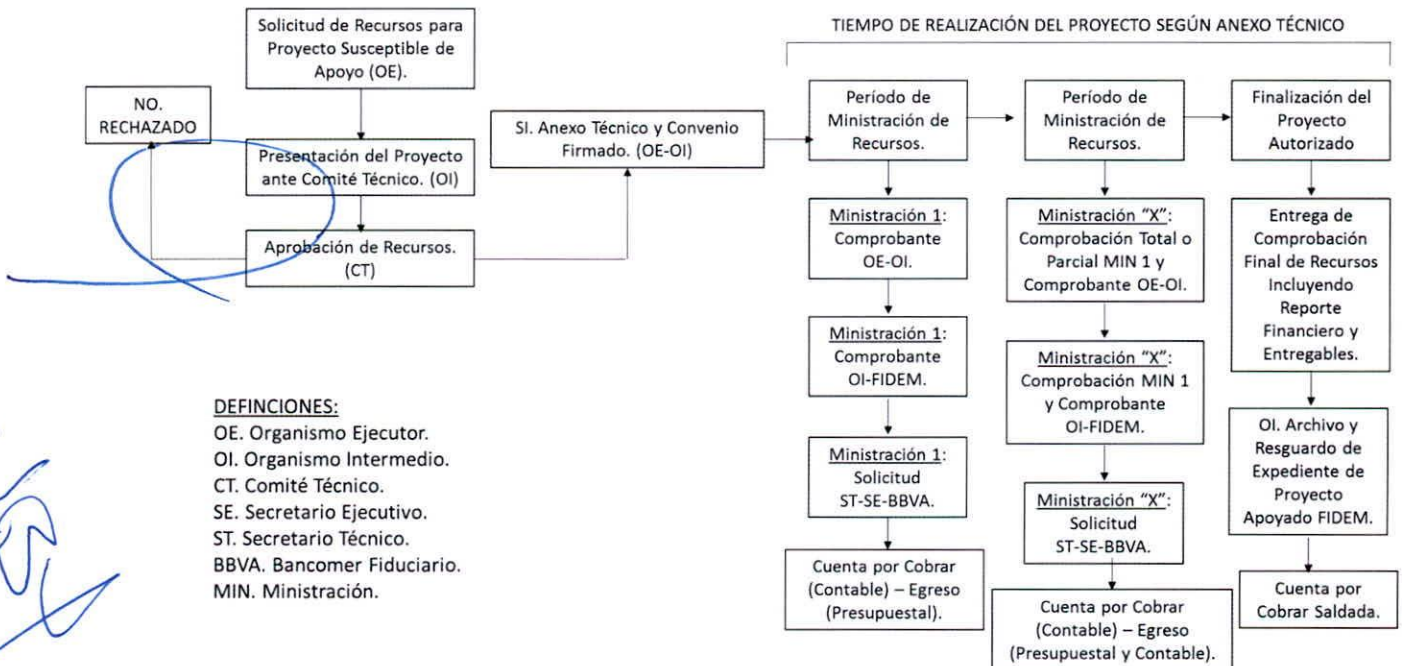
Solicitud de Recursos para Proyecto Susceptible de Apoyo (OE).

NO. RECHAZADO

Presentación del Proyecto ante Comité Técnico. (OI)

Aprobación de Recursos. (CT)

SI. Anexo Técnico y Convenio Firmado. (OE-OI)

TIEMPO DE REALIZACIÓN DEL PROYECTO SEGÚN ANEXO TÉCNICO

Período de Ministración de Recursos.

Ministración 1: Comprobante OE-OI.

Ministración 1: Comprobante OI-FIDEM.

Ministración 1: Solicitud ST-SE-BBVA.

Cuenta por Cobrar (Contable) – Egreso (Presupuestal).

Período de Ministración de Recursos.

Ministración "X": Comprobación Total o Parcial MIN 1 y Comprobante OE-OI.

Ministración "X": Comprobación MIN 1 y Comprobante OI-FIDEM.

Ministración "X": Solicitud ST-SE-BBVA.

Cuenta por Cobrar (Contable) – Egreso (Presupuestal y Contable).

Finalización del Proyecto Autorizado

Entrega de Comprobación Final de Recursos Incluyendo Reporte Financiero y Entregables.

OI. Archivo y Resguardo de Expediente de Proyecto Apoyado FIDEM.

Cuenta por Cobrar Saldada.

DEFINCIONES:
OE. Organismo Ejecutor.
OI. Organismo Intermedio.
CT. Comité Técnico.
SE. Secretario Ejecutivo.
ST. Secretario Técnico.
BBVA. Bancomer Fiduciario.
MIN. Ministración.